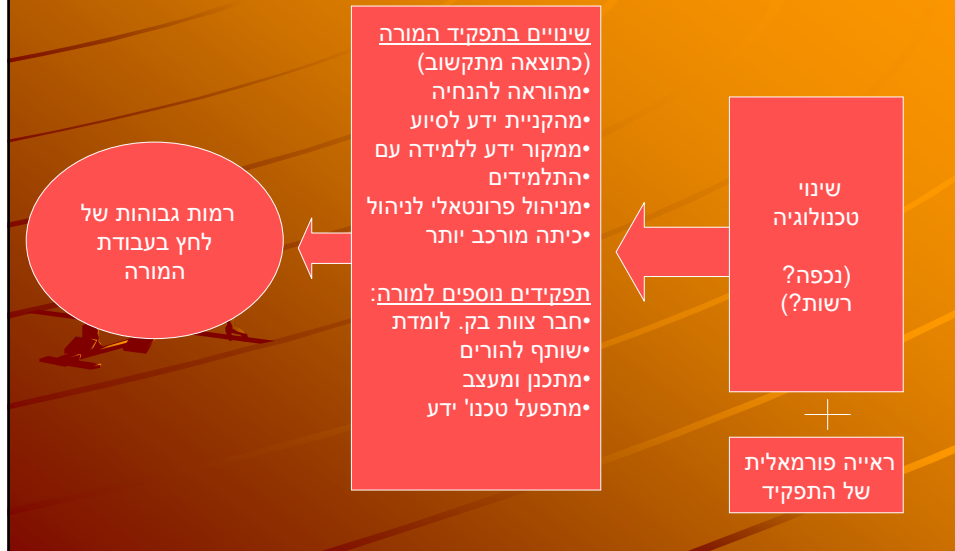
שינוי טכנולוגיה

(נכפה? רשות?)

+

ראייה פורמאלית של התפקיד

שינויים בתפקיד המורה (כתוצאה מתקשוב)
•מהוראה להנחיה
•מהקניית ידע לסיוע
•ממקור ידע ללמידה עם התלמידים
•מניהול פרונטאלי לניהול כיתה מורכב יותר

תפקידים נוספים למורה:
•חבר צוות בק. לומדת
•שותף להורים
•מתכנן ומעצב
•מתפעל טכנו' ידע

רמות גבוהות של לחץ בעבודת המורה